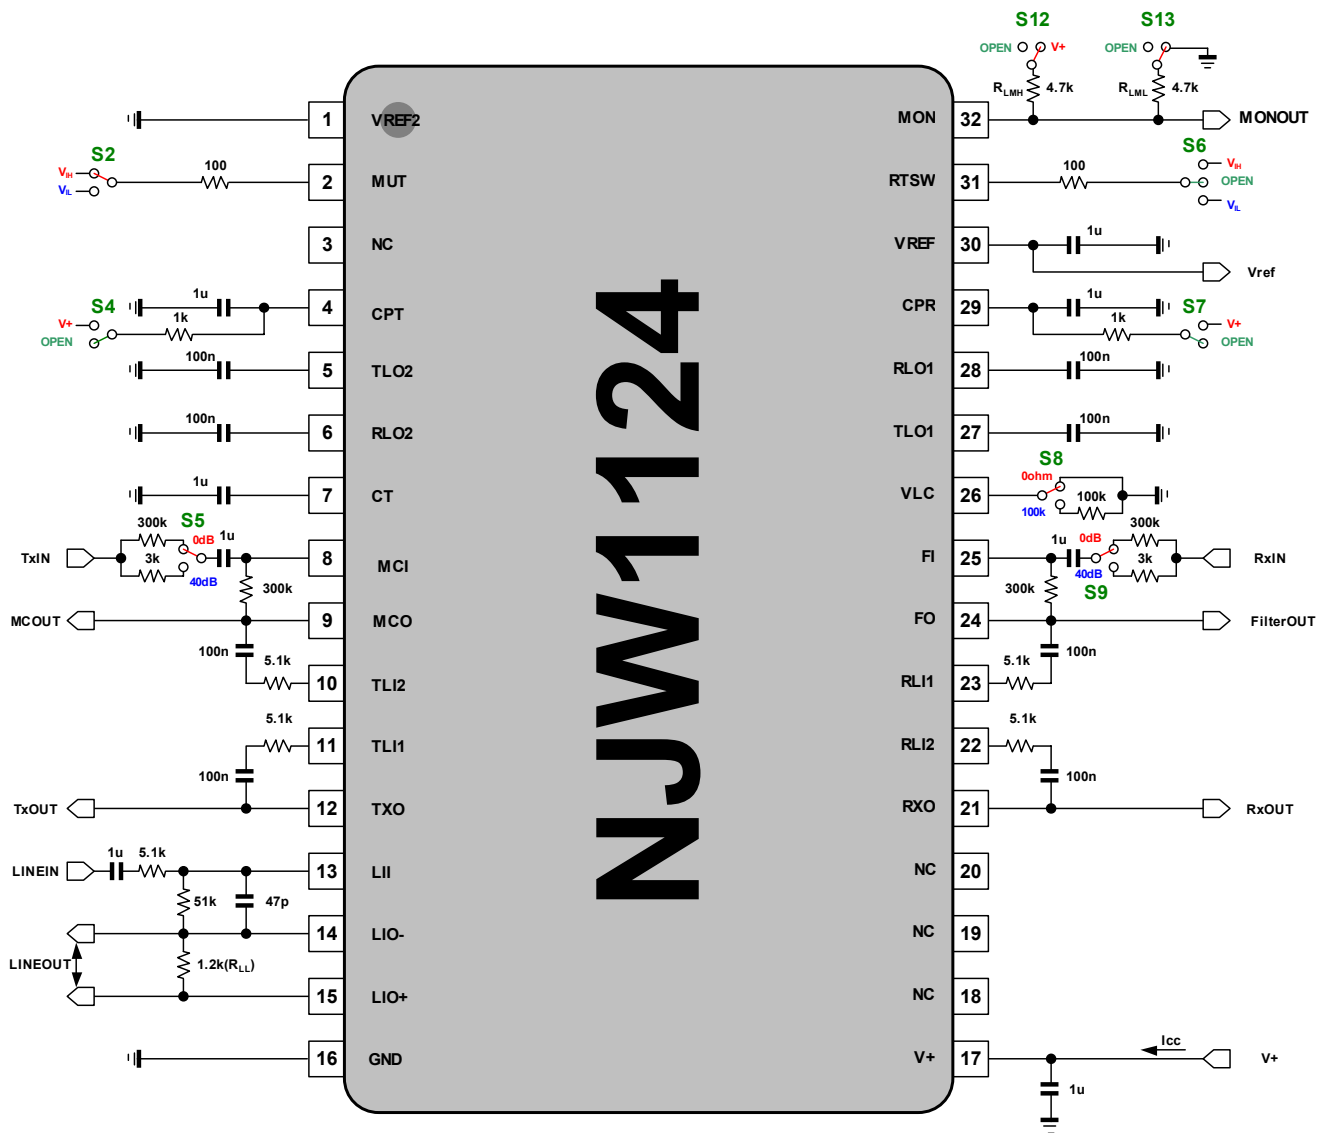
S12
OPEN V+
$R_{LMH}$ 4.7k

S13
OPEN
$R_{LML}$ 4.7k

NJW1124

1 VREF2
2 MUT
3 NC
4 CPT
5 TLO2
6 RLO2
7 CT
8 MCI
9 MCO
10 TLI2
11 TLI1
12 TXO
13 LII
14 LIO-
15 LIO+
16 GND

32 MON
31 RTSW
30 VREF
29 CPR
28 RLO1
27 TLO1
26 VLC
25 FI
24 FO
23 RLI1
22 RLI2
21 RXO
20 NC
19 NC
18 NC
17 V+

MONOUT
S6
100
$V_{IH}$
OPEN
$V_{IL}$
1u
Vref
1u
1k
S7
V+
OPEN
100n
100n
S8
0ohm
100k
100k
1u
0dB
300k
3k
RxIN
40dB
S9
300k
FilterOUT
100n
5.1k
5.1k
100n
RxOUT
Icc
V+
1u

S2
$V_{IH}$
$V_{IL}$
100
S4
1u
1k
V+
OPEN
100n
100n
1u
300k
S5
0dB
1u
TxIN
3k
40dB
300k
MCOUT
100n
5.1k
5.1k
100n
TxOUT
1u 5.1k
LINEIN
51k
47p
LINEOUT
1.2k($R_{LL}$)